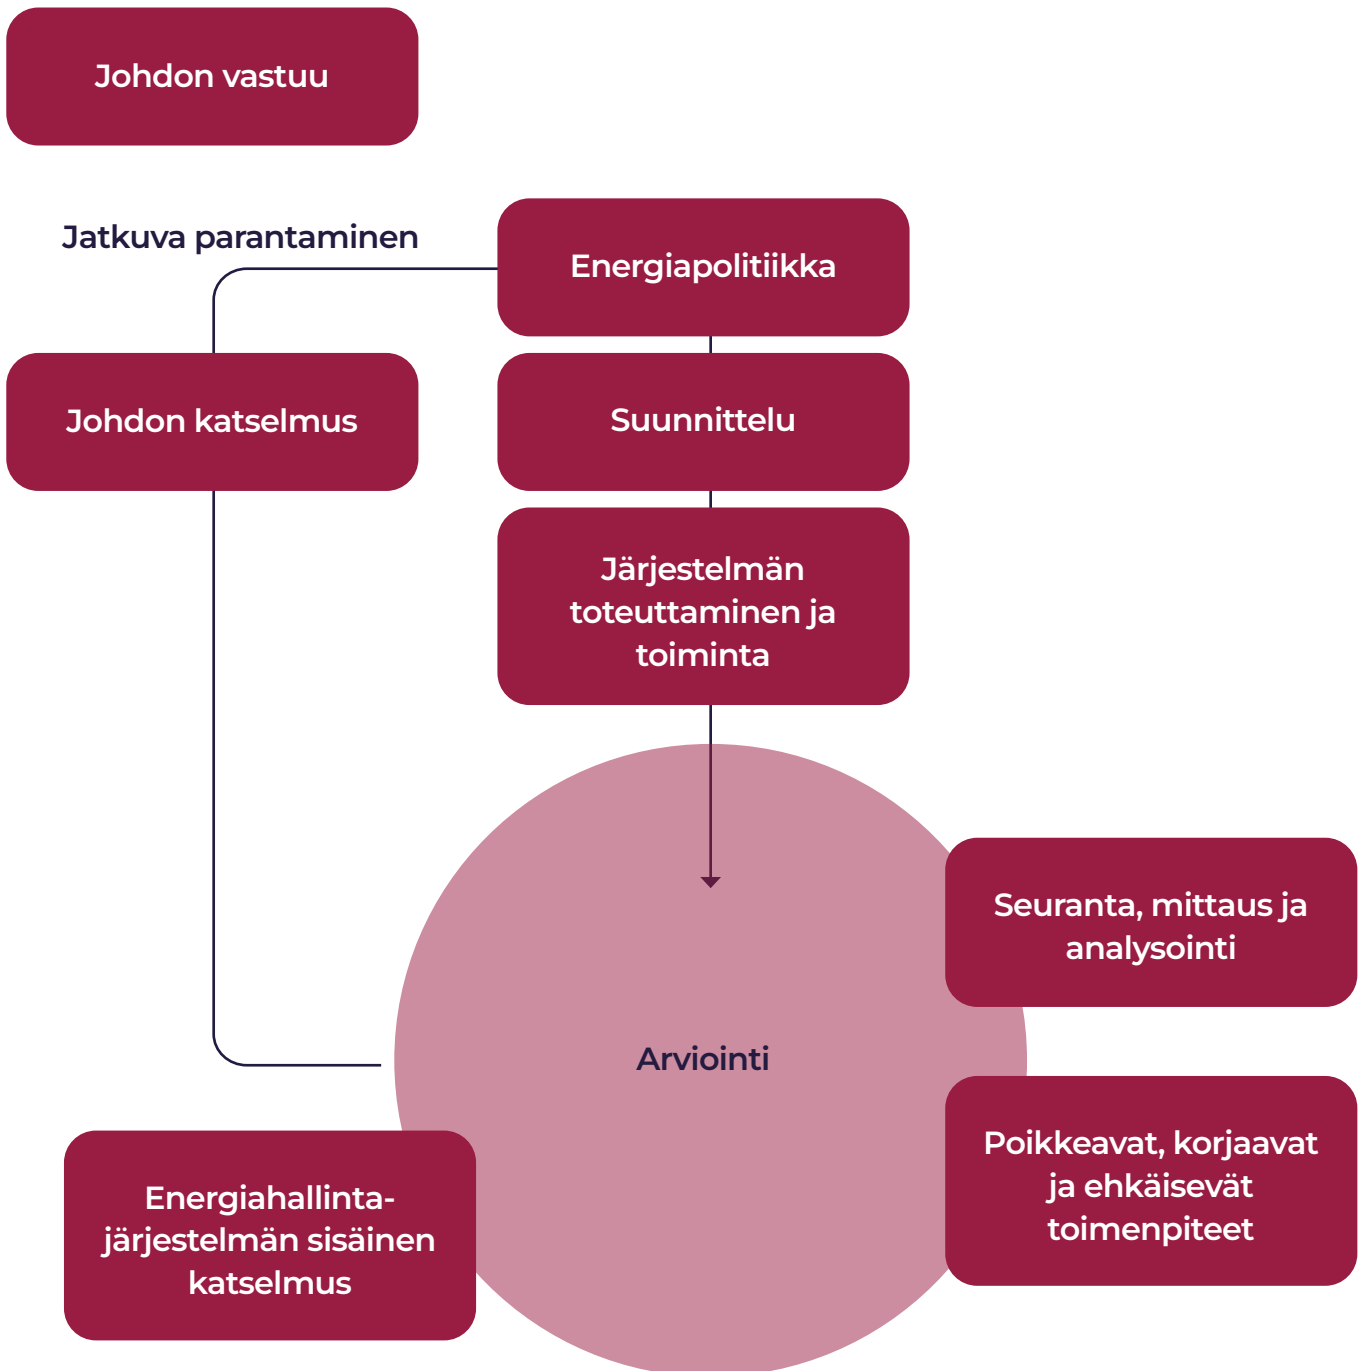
Johdon vastuu

Jatkuva parantaminen

Energiapolitiikka

Johdon katselmus

Suunnittelu

Järjestelmän toteuttaminen ja toiminta

Seuranta, mittaus ja analysointi

Arviointi

Poikkeavat, korjaavat ja ehkäisevät toimenpiteet

Energiahallinta-järjestelmän sisäinen katselmus